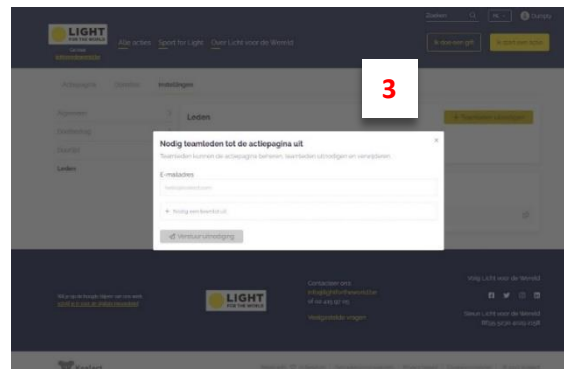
LIGHT
FOR THE WORLD

Alle acties   Sport for Light   Over Licht voor de Wereld

Zoeken

NL

Sumpty

Ik doe een gift

Ik start een actie

Actiepagina   Donaties   Instellingen

Algemeen

Doelbedrag

Nieuws

Leden

Leden

Teamleden uitnodigen

3

Nodig teamleden tot de actiepagina uit

Teamleden kunnen de actiepagina beheren, teamleden uitnodigen en verwijderen.

E-mailadres

+ Nodig een teamlid uit

Verstuur uitnodiging

LIGHT
FOR THE WORLD

Contacteer ons
info@lightfortheworld.be

Veelgestelde vragen

Volg Licht voor de Wereld

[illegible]